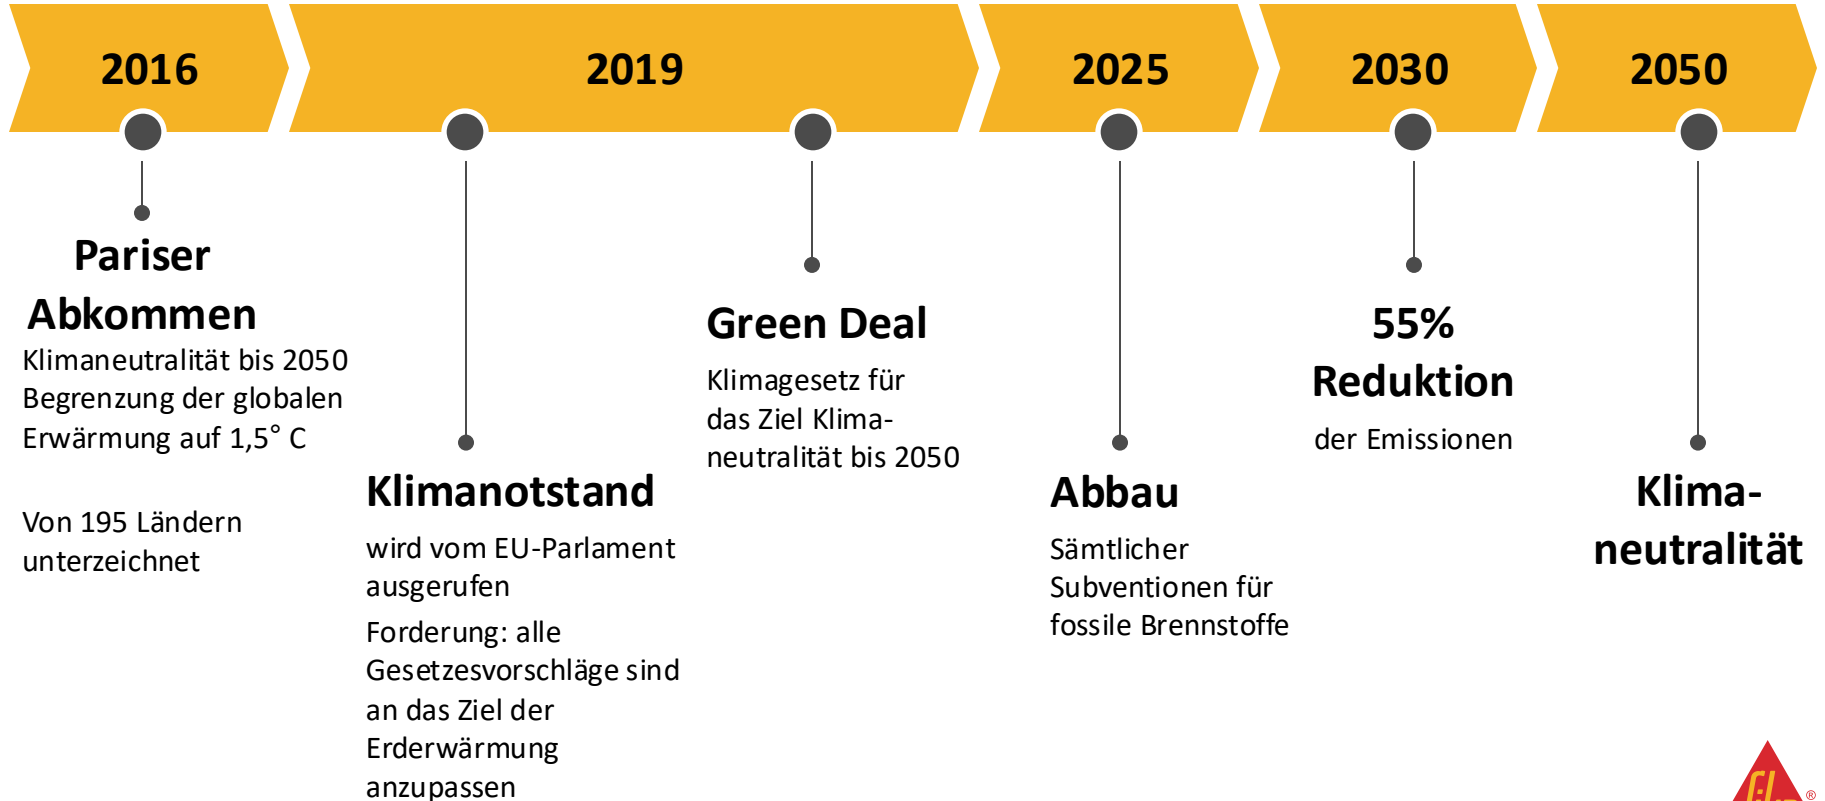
2016

2019

2025

2030

2050

Pariser Abkommen

Klimaneutralität bis 2050
Begrenzung der globalen Erwärmung auf 1,5° C

Von 195 Ländern unterzeichnet

Klimanotstand

wird vom EU-Parlament ausgerufen

Forderung: alle Gesetzesvorschläge sind an das Ziel der Erderwärmung anzupassen

Green Deal

Klimagesetz für das Ziel Klimaneutralität bis 2050

Abbau

Sämtlicher Subventionen für fossile Brennstoffe

55% Reduktion

der Emissionen

Klimaneutralität